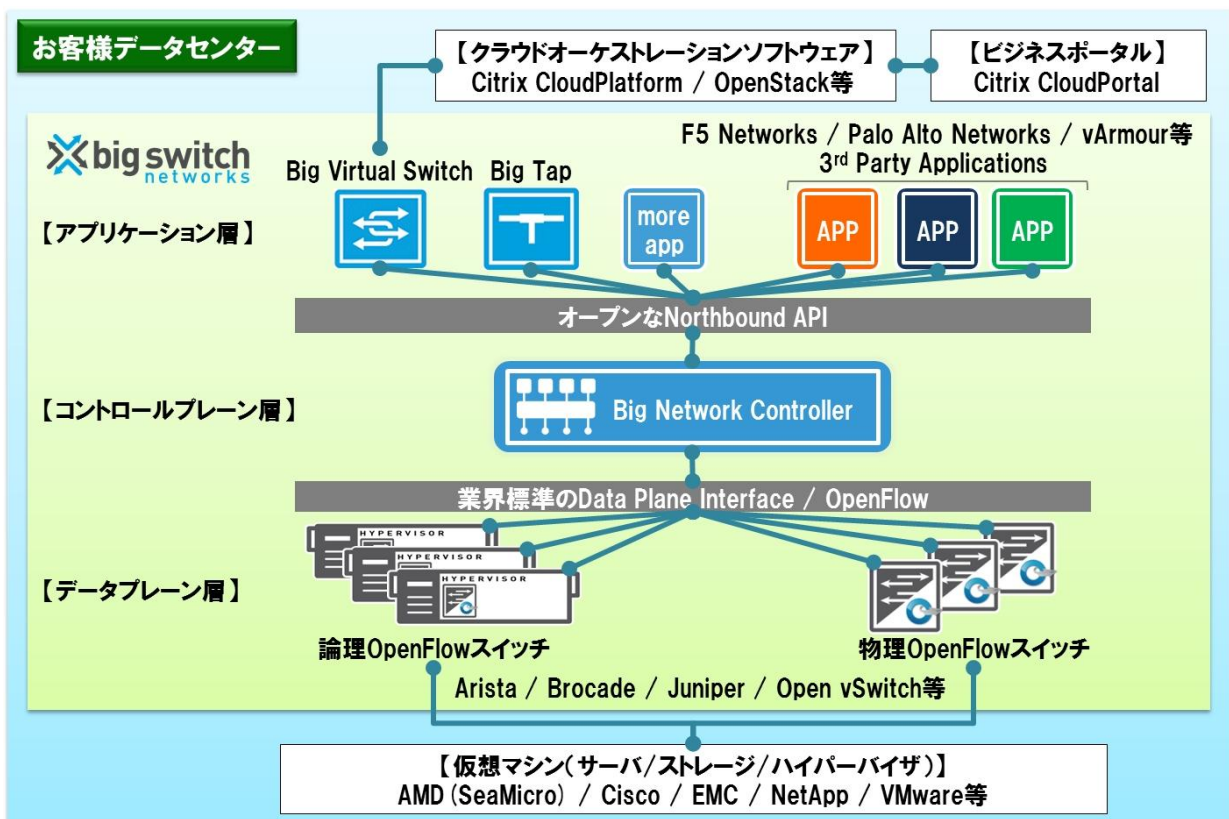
お客様データセンター

【クラウドオーケストレーションソフトウェア】
Citrix CloudPlatform / OpenStack等

【ビジネスポータル】
Citrix CloudPortal

big switch networks

F5 Networks / Palo Alto Networks / vArmour等
3$^{rd}$ Party Applications

Big Virtual Switch

Big Tap

【アプリケーション層】

more app

APP

APP

APP

オープンなNorthbound API

【コントロールプレーン層】

Big Network Controller

業界標準のData Plane Interface / OpenFlow

HYPERVISOR

HYPERVISOR

HYPERVISOR

【データプレーン層】

論理OpenFlowスイッチ

物理OpenFlowスイッチ

Arista / Brocade / Juniper / Open vSwitch等

【仮想マシン(サーバ/ストレージ/ハイパーバイザ)】
AMD (SeaMicro) / Cisco / EMC / NetApp / VMware等